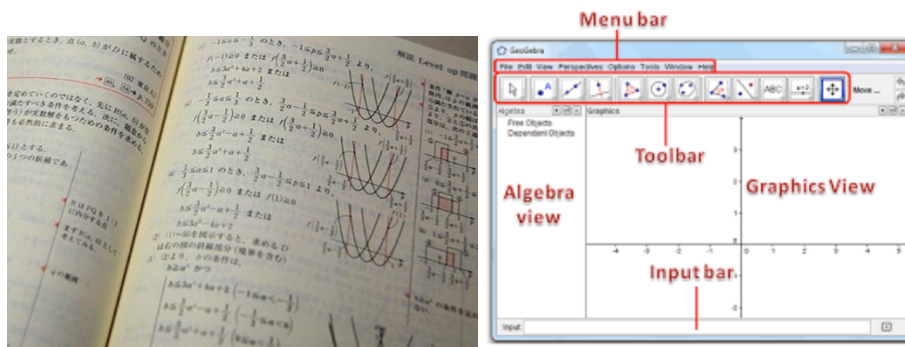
解説 Level up 問題

$-\frac{1}{2} \leq a \leq \frac{3}{2}$ のとき,

$b \leq \frac{3}{4}a^2 - a + \frac{1}{2}$

$\frac{3}{2} \leq a \leq \frac{5}{2}$ のとき,

$b \leq \frac{3}{4}a^2 - a + \frac{1}{2}$ または

$b \leq 3a^2 - 4a + 2$

Menu bar

GeoGebra

File Edit View Perspectives Options Tools Window Help

ABC

Move ...

Algebra

Free Objects

Dependent Objects

Graphics

Toolbar

Algebra view

Graphics View

Input bar

Input:

3

2

1

-4

-3

-2

-1

0

1

2

3

4

5

-1

-2